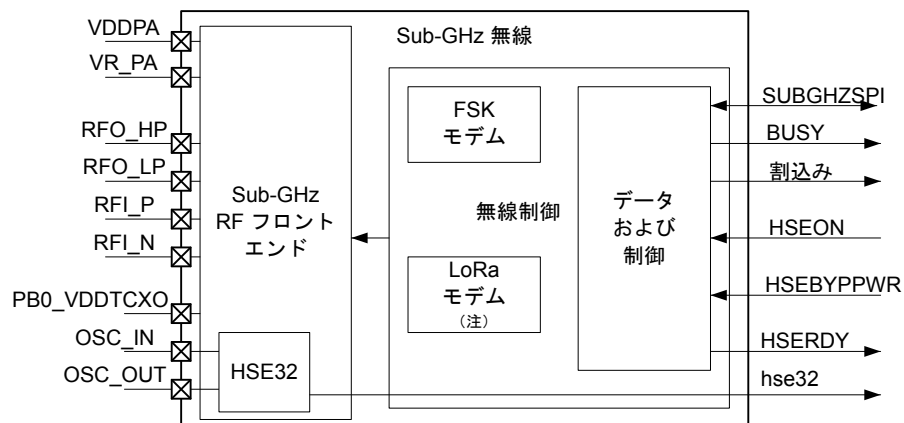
Sub-GHz 無線

VDDPA
VR_PA
RFO_HP
RFO_LP
RFI_P
RFI_N
PB0_VDDTCXO
OSC_IN
OSC_OUT

Sub-GHz RF フロントエンド

HSE32

無線制御

FSK モデム

LoRa モデム (注)

データ および 制御

SUBGHZSPI
BUSY
割込み
HSEON
HSEBYPPWR
HSERDY
hse32